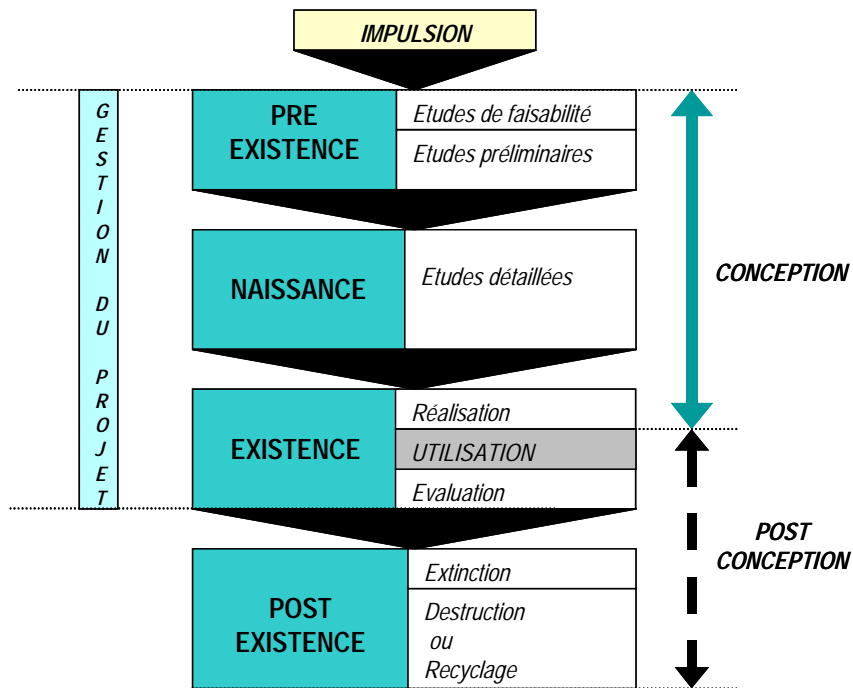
IMPULSION

GESTION DU PROJET

PRE EXISTENCE

Etudes de faisabilité

Etudes préliminaires

NAISSANCE

Etudes détaillées

EXISTENCE

Réalisation

UTILISATION

Evaluation

POST EXISTENCE

Extinction

Destruction ou Recyclage

CONCEPTION

POST CONCEPTION